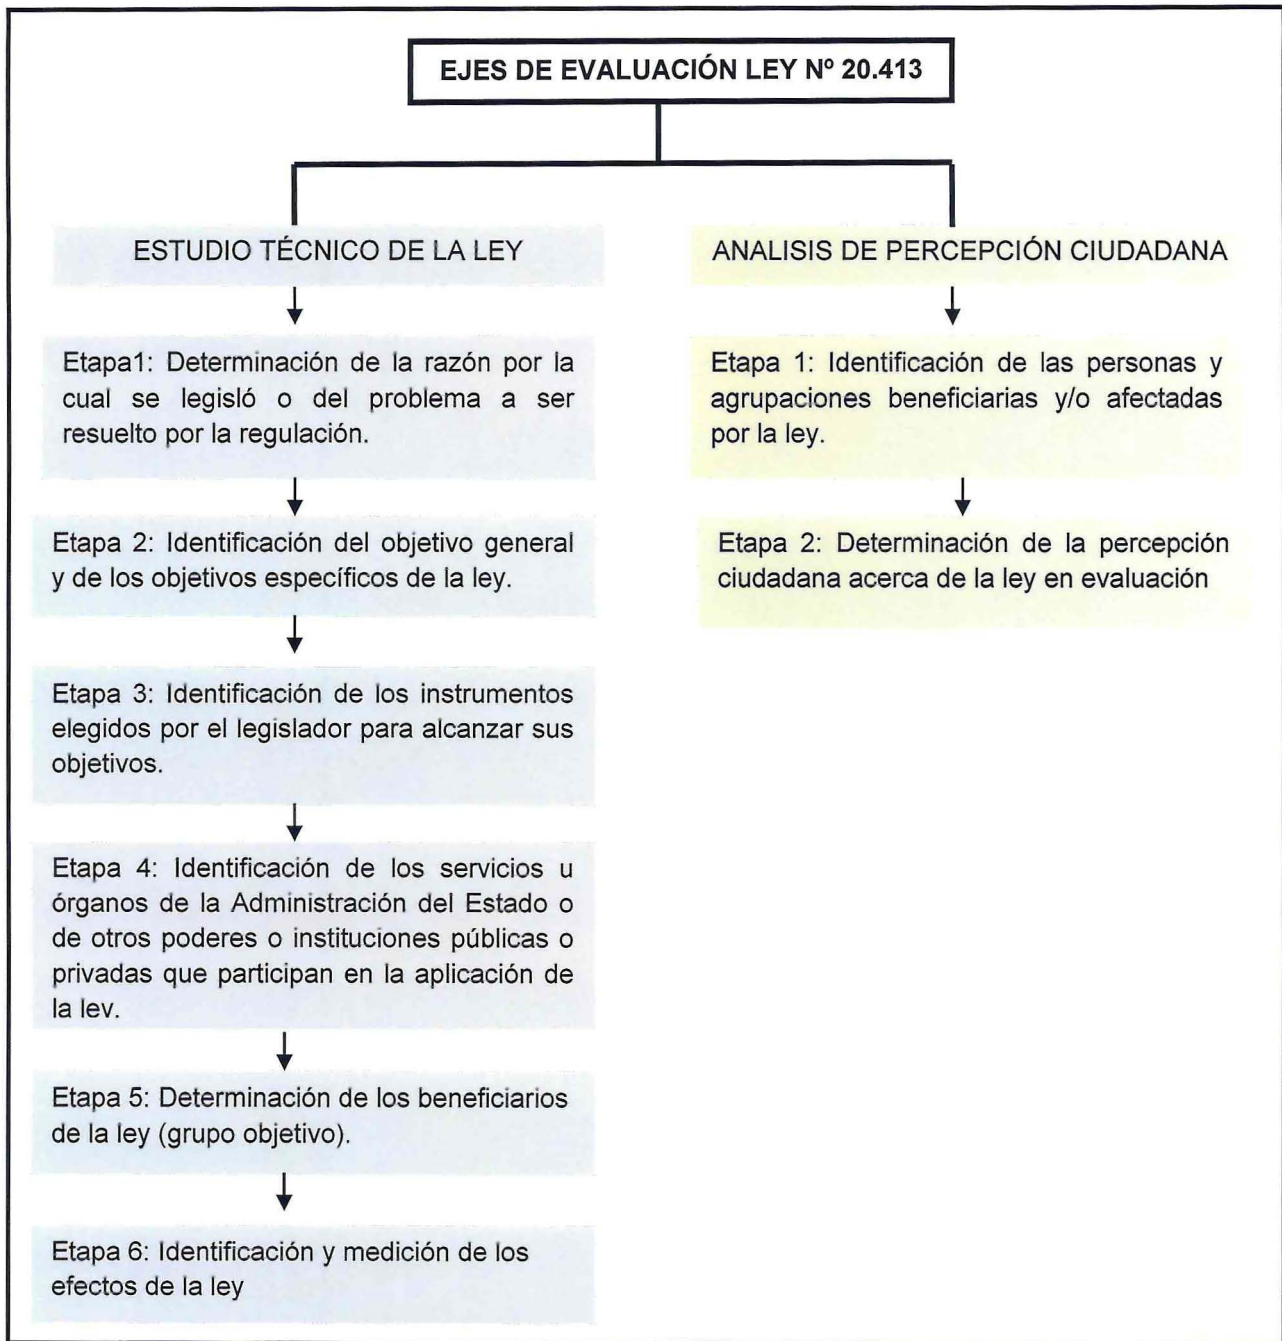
EJES DE EVALUACIÓN LEY Nº 20.413

ESTUDIO TÉCNICO DE LA LEY

Etapa1: Determinación de la razón por la cual se legisló o del problema a ser resuelto por la regulación.

Etapa 2: Identificación del objetivo general y de los objetivos específicos de la ley.

Etapa 3: Identificación de los instrumentos elegidos por el legislador para alcanzar sus objetivos.

Etapa 4: Identificación de los servicios u órganos de la Administración del Estado o de otros poderes o instituciones públicas o privadas que participan en la aplicación de la lev.

Etapa 5: Determinación de los beneficiarios de la ley (grupo objetivo).

Etapa 6: Identificación y medición de los efectos de la ley

ANALISIS DE PERCEPCIÓN CIUDADANA

Etapa 1: Identificación de las personas y agrupaciones beneficiarias y/o afectadas por la ley.

Etapa 2: Determinación de la percepción ciudadana acerca de la ley en evaluación